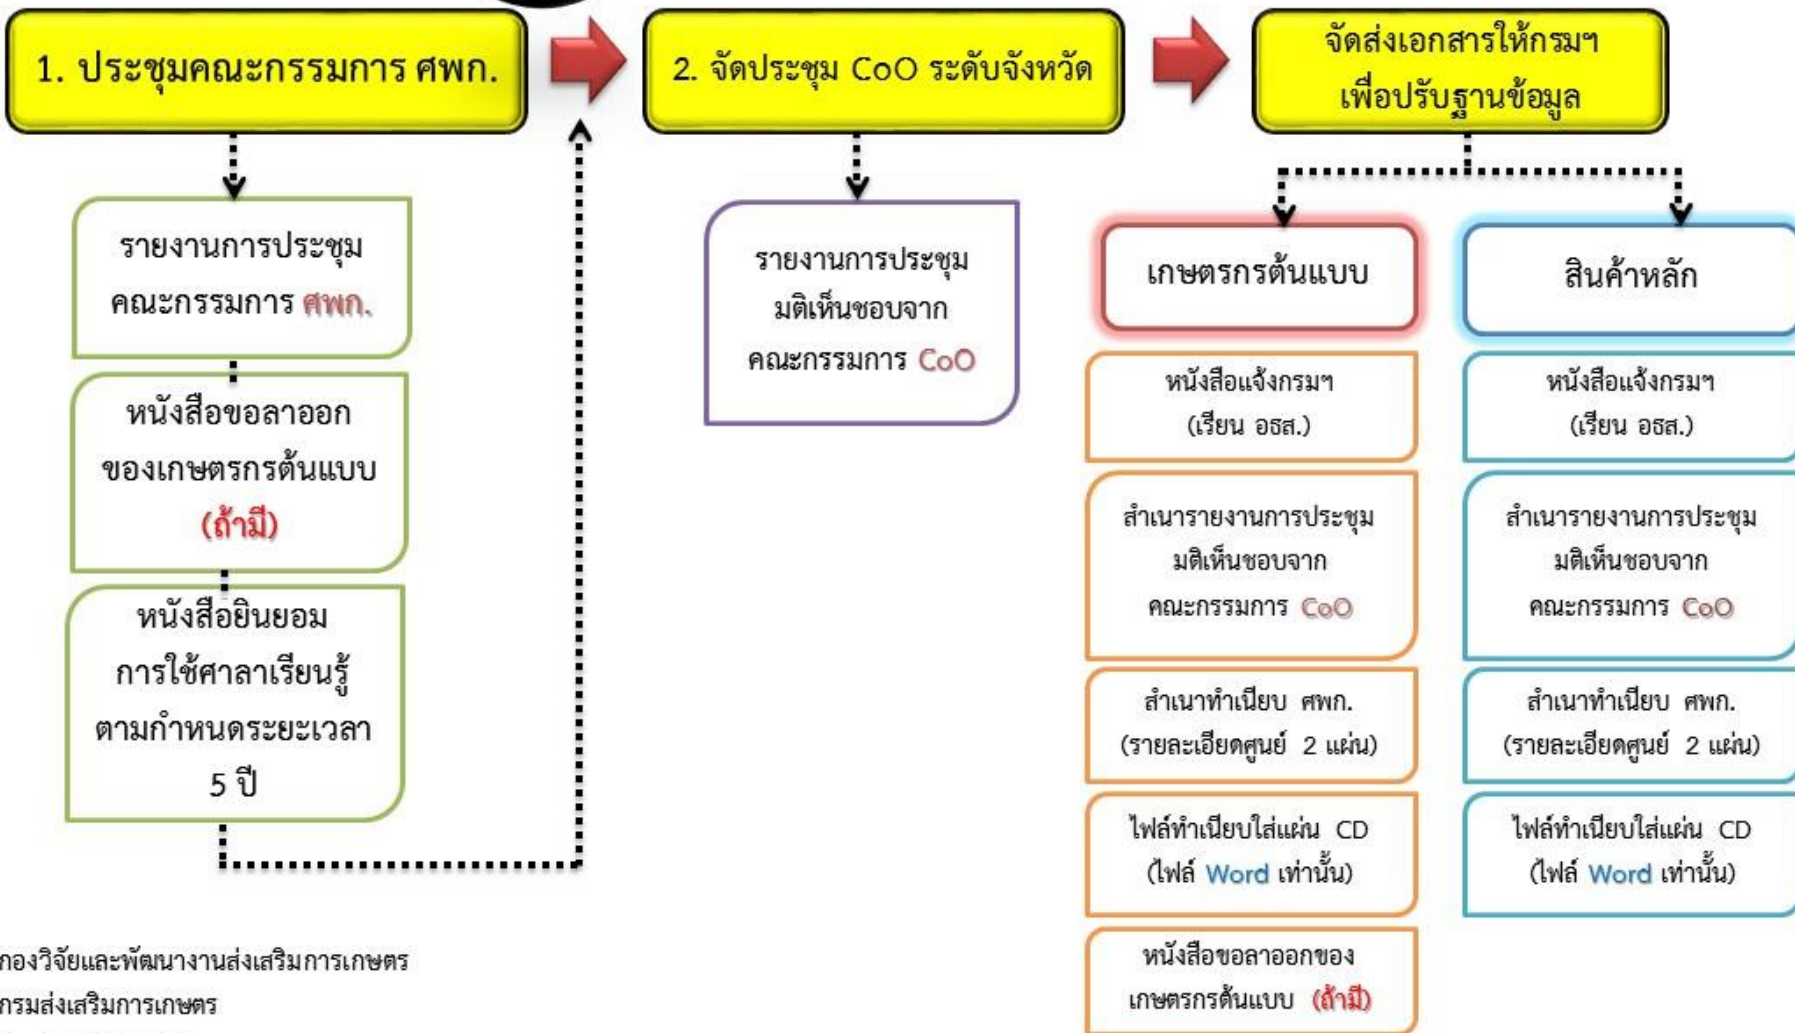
1. ประชุมคณะกรรมการ ศพก.

2. จัดประชุม CoO ระดับจังหวัด

จัดส่งเอกสารให้กรมฯ เพื่อปรับฐานข้อมูล

รายงานการประชุม คณะกรรมการ ศพก.

หนังสือขอลาออก ของเกษตรกรต้นแบบ (ถ้ามี)

หนังสือยินยอม การใช้ศาลาเรียนรู้ ตามกำหนดระยะเวลา 5 ปี

รายงานการประชุม มติเห็นชอบจาก คณะกรรมการ CoO

เกษตรกรต้นแบบ

หนังสือแจ้งกรมฯ (เรียน อธส.)

สำเนารายงานการประชุม มติเห็นชอบจาก คณะกรรมการ CoO

สำเนาทำเนียบ ศพก. (รายละเอียดศูนย์ 2 แผ่น)

ไฟล์ทำเนียบใส่แผ่น CD (ไฟล์ Word เท่านั้น)

หนังสือขอลาออกของ เกษตรกรต้นแบบ (ถ้ามี)

สินค้าหลัก

หนังสือแจ้งกรมฯ (เรียน อธส.)

สำเนารายงานการประชุม มติเห็นชอบจาก คณะกรรมการ CoO

สำเนาทำเนียบ ศพก. (รายละเอียดศูนย์ 2 แผ่น)

ไฟล์ทำเนียบใส่แผ่น CD (ไฟล์ Word เท่านั้น)

กองวิจัยและพัฒนางานส่งเสริมการเกษตร
กรมส่งเสริมการเกษตร